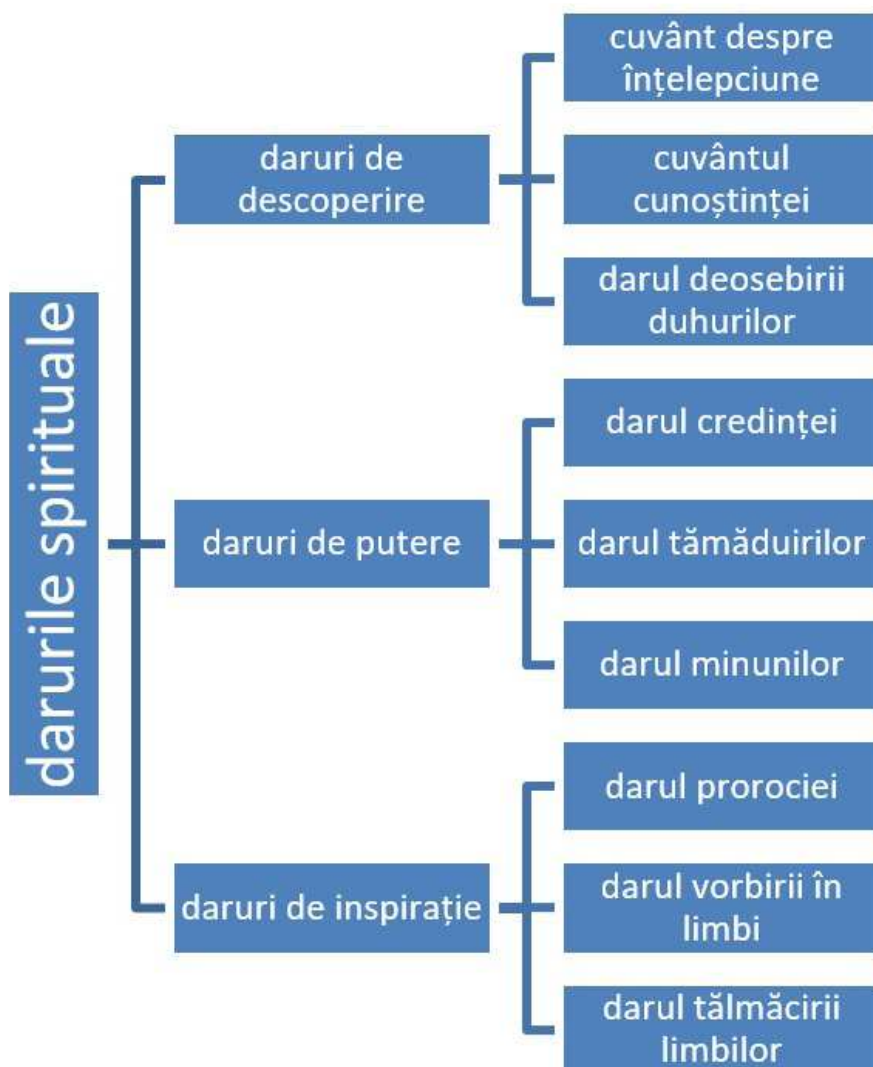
darurile spirituale

daruri de descoperire

cuvânt despre înțelepciune

cuvântul cunoștinței

darul deosebirii duhurilor

daruri de putere

darul credinței

darul tămăduirilor

darul minunilor

daruri de inspirație

darul prorociei

darul vorbirii în limbi

darul tălmăcirii limbilor